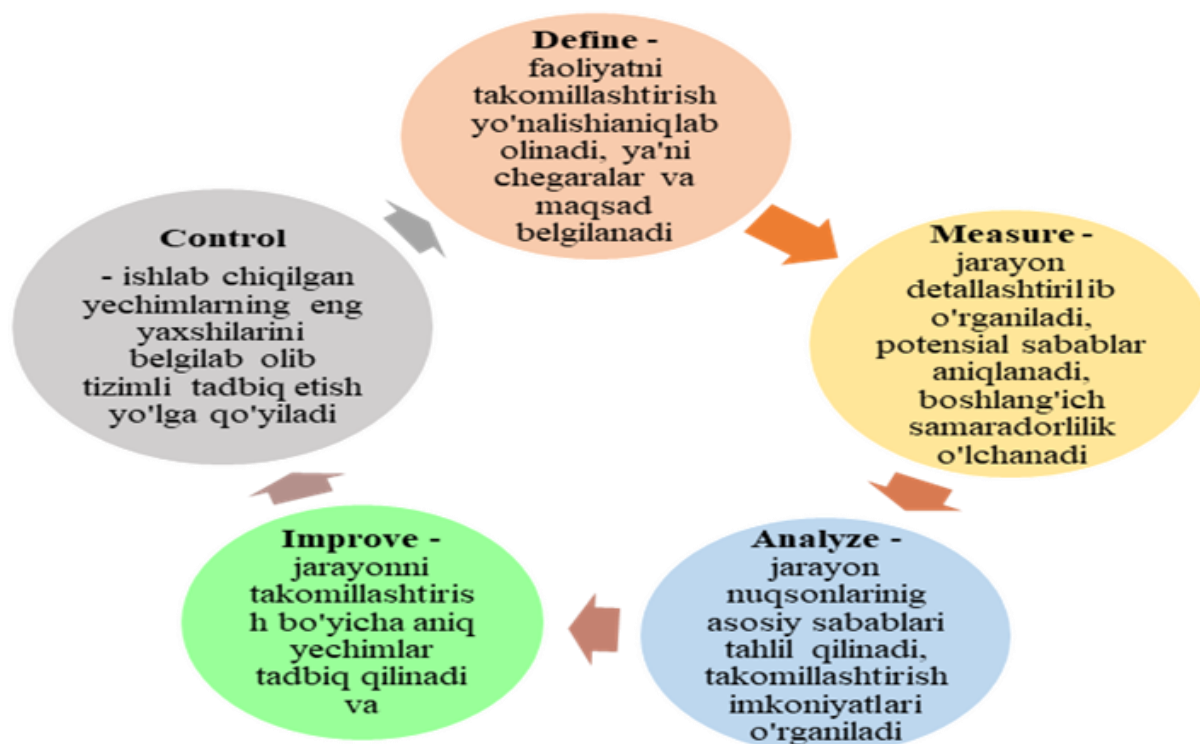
Define - faoliyatni takomillashtirish yo'nalishianiqlab olinadi, ya'ni chegaralar va maqsad belgilanadi

Measure - jarayon detallashtirilib o'rganiladi, potensial sabablar aniqlanadi, boshlang'ich samaradorlilik o'lchanadi

Analyze - jarayon nuqsonlarinig asosiy sabablari tahlil qilinadi, takomillashtirish imkoniyatlari o'rganiladi

Improve - jarayonni takomillashtirish bo'yicha aniq yechimlar tadbiq qilinadi va

Control - ishlab chiqilgan yechimlarning eng yaxshilarini belgilab olib tizimli tadbiq etish yo'lga qo'yiladi